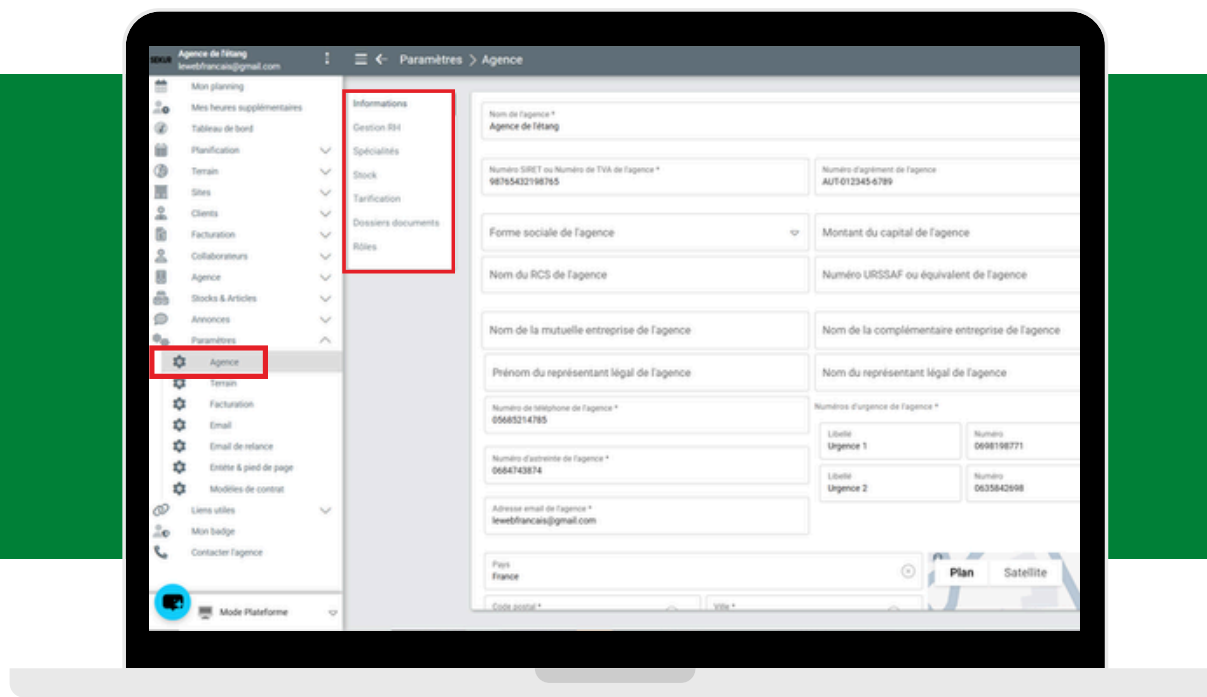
SEKUR Agence de l'étang
lewebfrancais@gmail.com

Paramètres > Agence

Mon planning
Mes heures supplémentaires
Tableau de bord
Planification
Terrain
Sites
Clients
Facturation
Collaborateurs
Agence
Stocks & Articles
Annonces
Paramètres
Agence
Terrain
Facturation
Email
Email de relance
Entête & pied de page
Modèles de contrat
Liens utiles
Mon badge
Contacter l'agence

Mode Plateforme

Informations
Gestion RH
Spécialités
Stock
Tarification
Dossiers documents
Rôles

Nom de l'agence *
Agence de l'étang

Numéro SIRET ou Numéro de TVA de l'agence *
98765432198765

Numéro d'agrément de l'agence
AUT-012345-6789

Forme sociale de l'agence

Montant du capital de l'agence

Nom du RCS de l'agence

Numéro URSSAF ou équivalent de l'agence

Nom de la mutuelle entreprise de l'agence

Nom de la complémentaire entreprise de l'agence

Prénom du représentant légal de l'agence

Nom du représentant légal de l'agence

Numéro de téléphone de l'agence *
05685214785

Numéros d'urgence de l'agence *

Libellé
Urgence 1

Numéro
0698198771

Numéro d'astreinte de l'agence *
0684743874

Libellé
Urgence 2

Numéro
0635842698

Adresse email de l'agence *
lewebfrancais@gmail.com

Pays
France

Plan
Satellite

Code postal *
Ville *